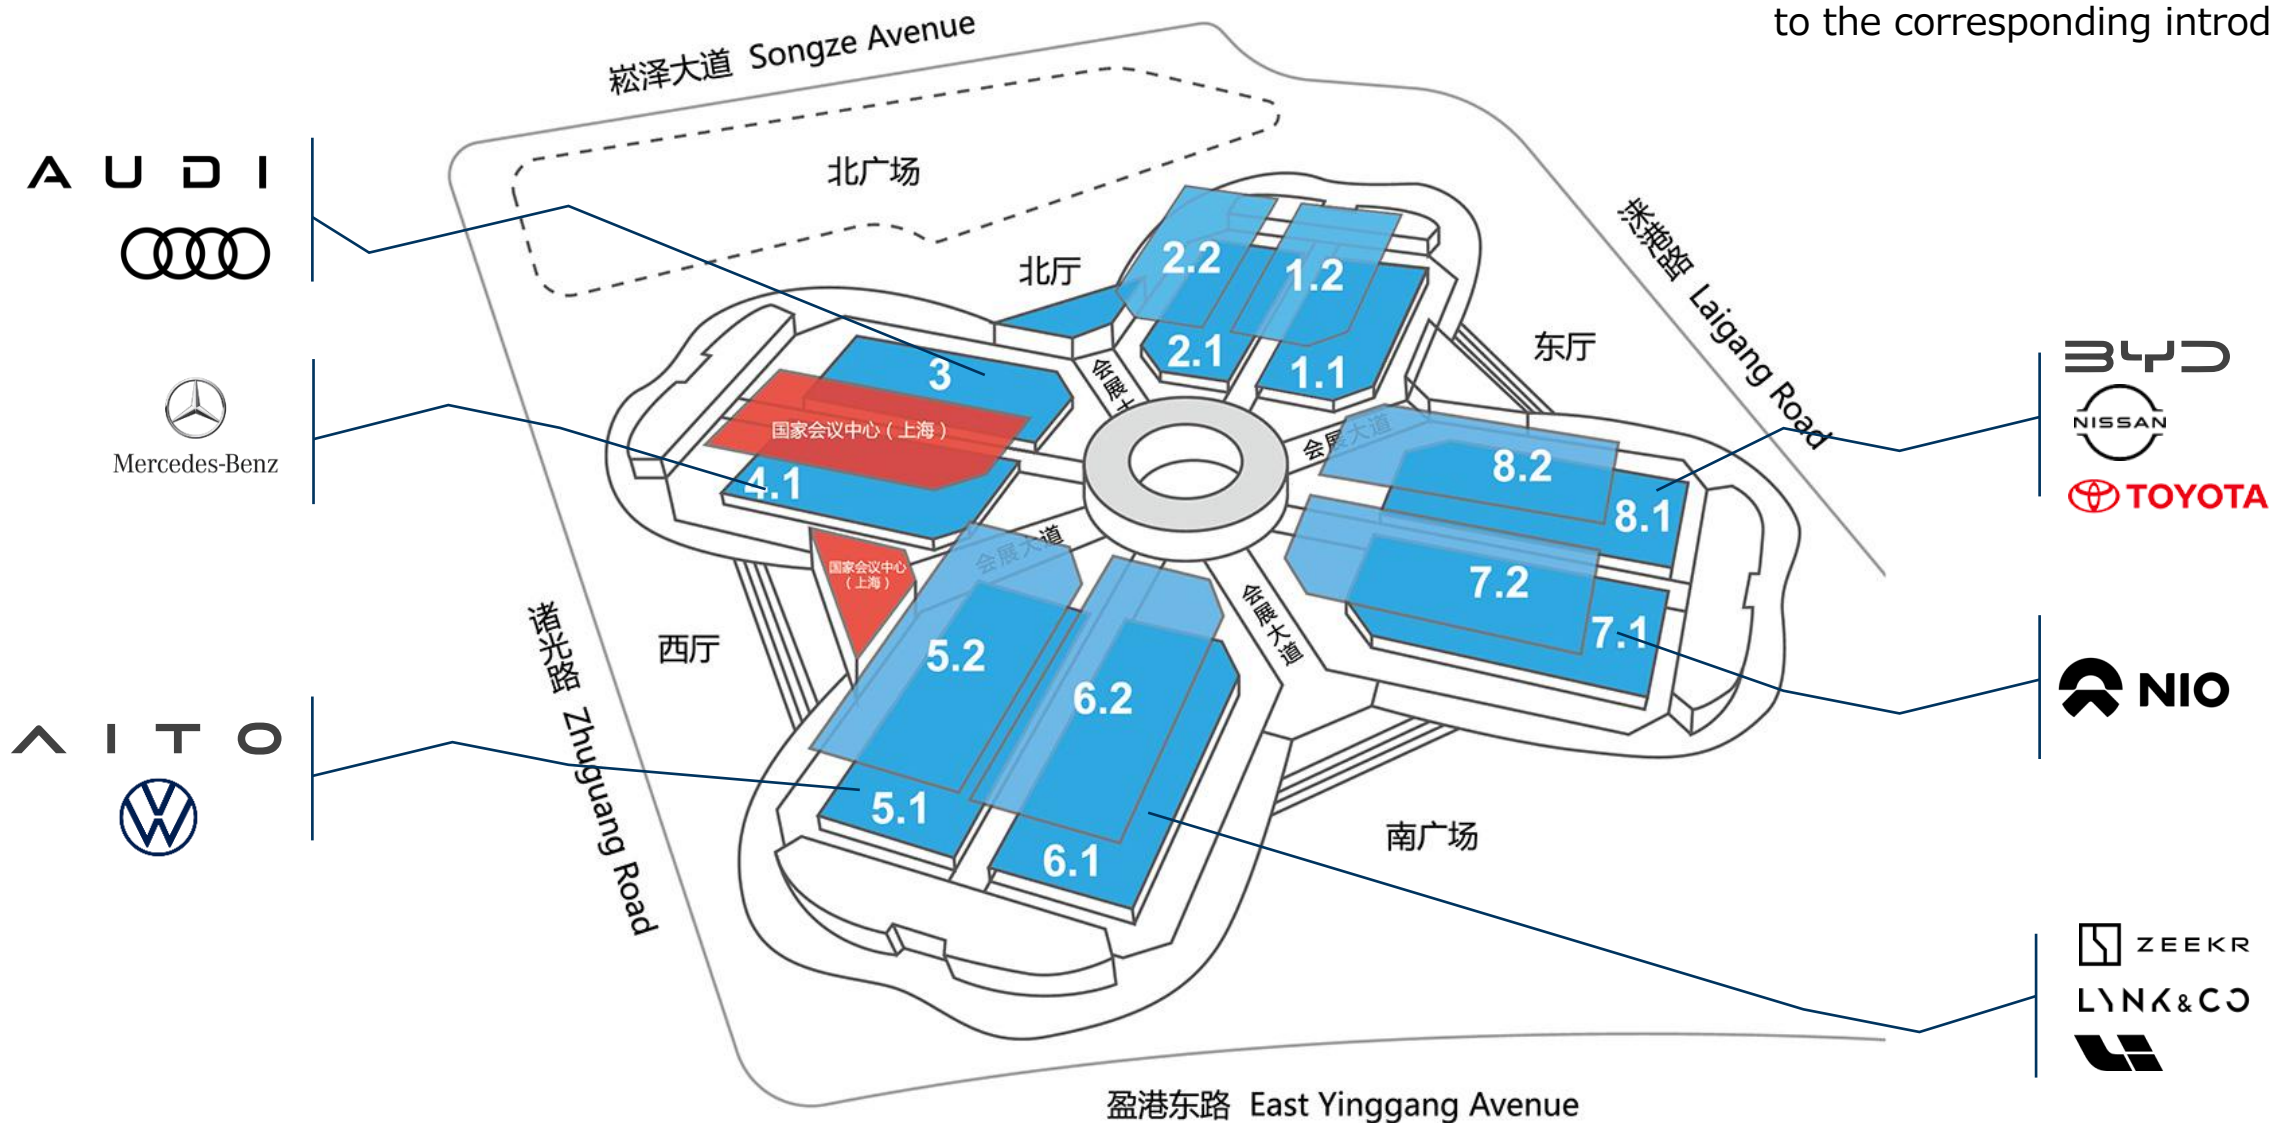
to the corresponding introd

崧泽大道 Songze Avenue

AUDI

Mercedes-Benz

AITO

北广场

北厅

2.2

1.2

2.1

1.1

3

国家会议中心（上海）

4.1

会展大道

东厅

涞港路 Laigang Road

BYD

NISSAN

TOYOTA

8.2

8.1

7.2

7.1

NIO

国家会议中心（上海）

会展大道

会展大道

西厅

5.2

6.2

5.1

6.1

诸光路 Zhuguang Road

南广场

ZEEKR

LYNK&CO

盈港东路 East Yinggang Avenue